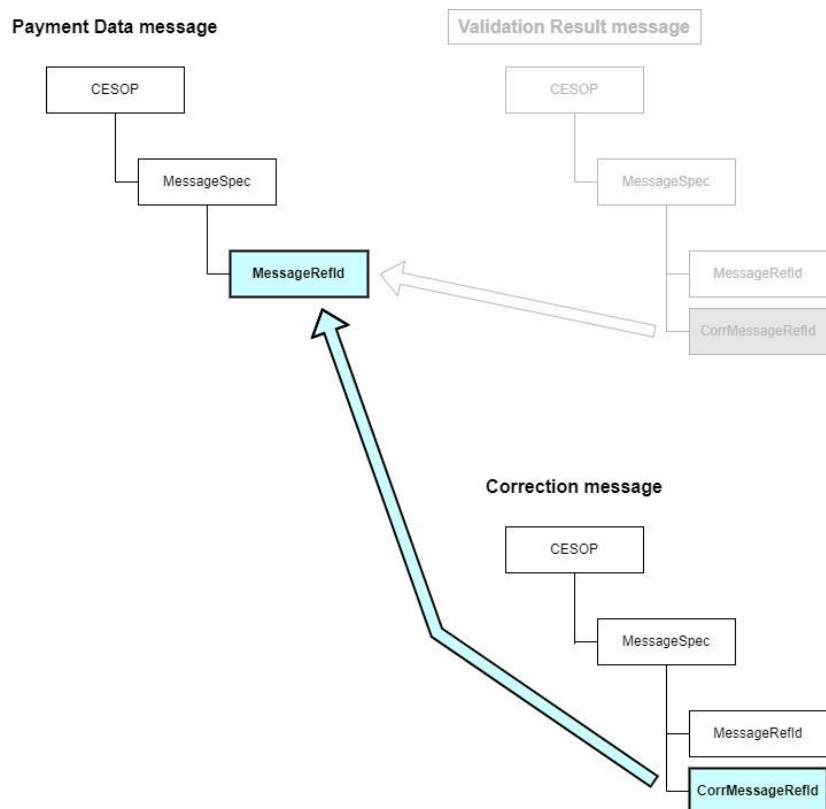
Payment Data message

CESOP

MessageSpec

MessageRefId

Validation Result message

CESOP

MessageSpec

MessageRefId

CorrMessageRefId

Correction message

CESOP

MessageSpec

MessageRefId

CorrMessageRefId